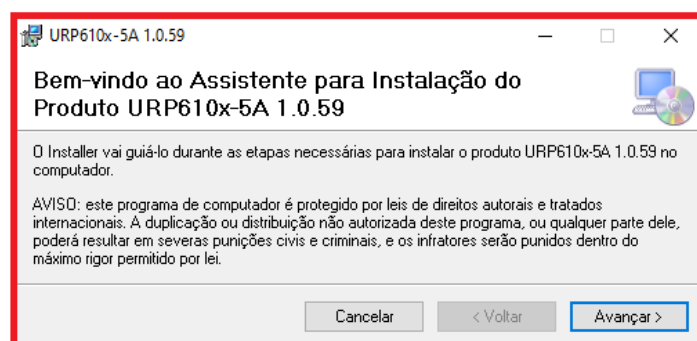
URP610x-5A 1.0.59

Bem-vindo ao Assistente para Instalação do Produto URP610x-5A 1.0.59

O Installer vai guiá-lo durante as etapas necessárias para instalar o produto URP610x-5A 1.0.59 no computador.

AVISO: este programa de computador é protegido por leis de direitos autorais e tratados internacionais. A duplicação ou distribuição não autorizada deste programa, ou qualquer parte dele, poderá resultar em severas punições civis e criminais, e os infratores serão punidos dentro do máximo rigor permitido por lei.

Cancelar

< Voltar

Avançar >